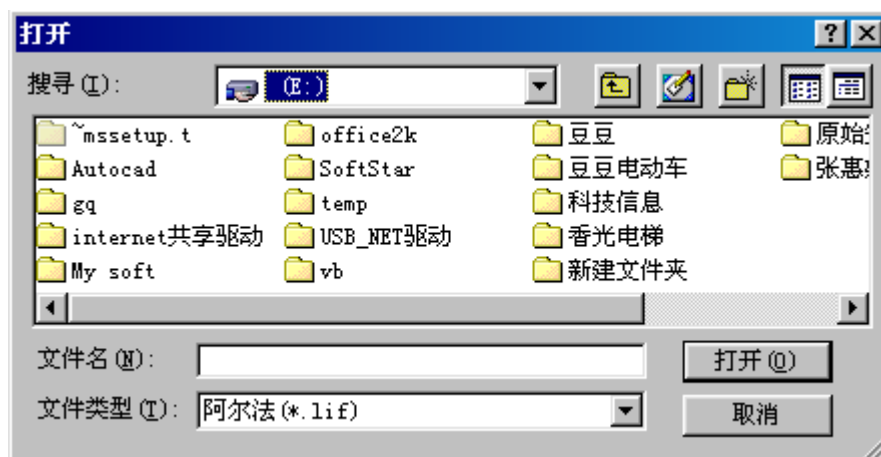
打开

?

搜寻(I): (E:)

~mssetup.t
Autocad
gq
internet共享驱动
My soft

office2k
SoftStar
temp
USB_NET驱动
vb

豆豆
豆豆电动车
科技信息
香光电梯
新建文件夹

原始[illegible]
张惠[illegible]

文件名(N):
打开(O)

文件类型(T): 阿尔法(*.lif)
取消